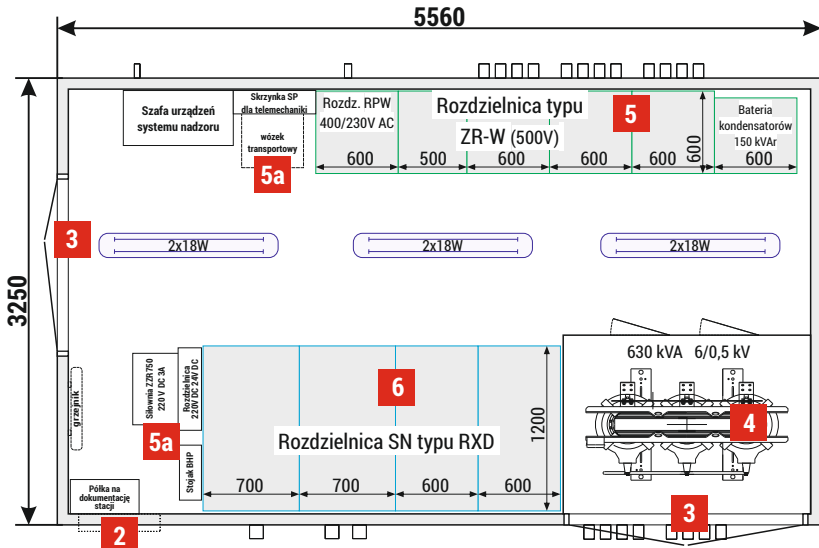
5560

3250

Szafa urządzeń systemu nadzoru

Skrzynka SP dla telemechaniki

wózek transportowy

5a

Rozdz. RPW 400/230V AC

Rozdzielnica typu ZR-W (500V)

5

Bateria kondensatorów 150 kVAr

600 500 600 600 600 600

600

3

2x18W

2x18W

2x18W

630 kVA 6/0,5 kV

Siłownia ZZR750 220 V DC 3A

Rozdzielnica 220V DC 24V DC

6

4

5a

Rozdzielnica SN typu RXD

1200

grzejnik

Stojak BHP

Półka na dokumentację stacji

700 700 600 600

2

3